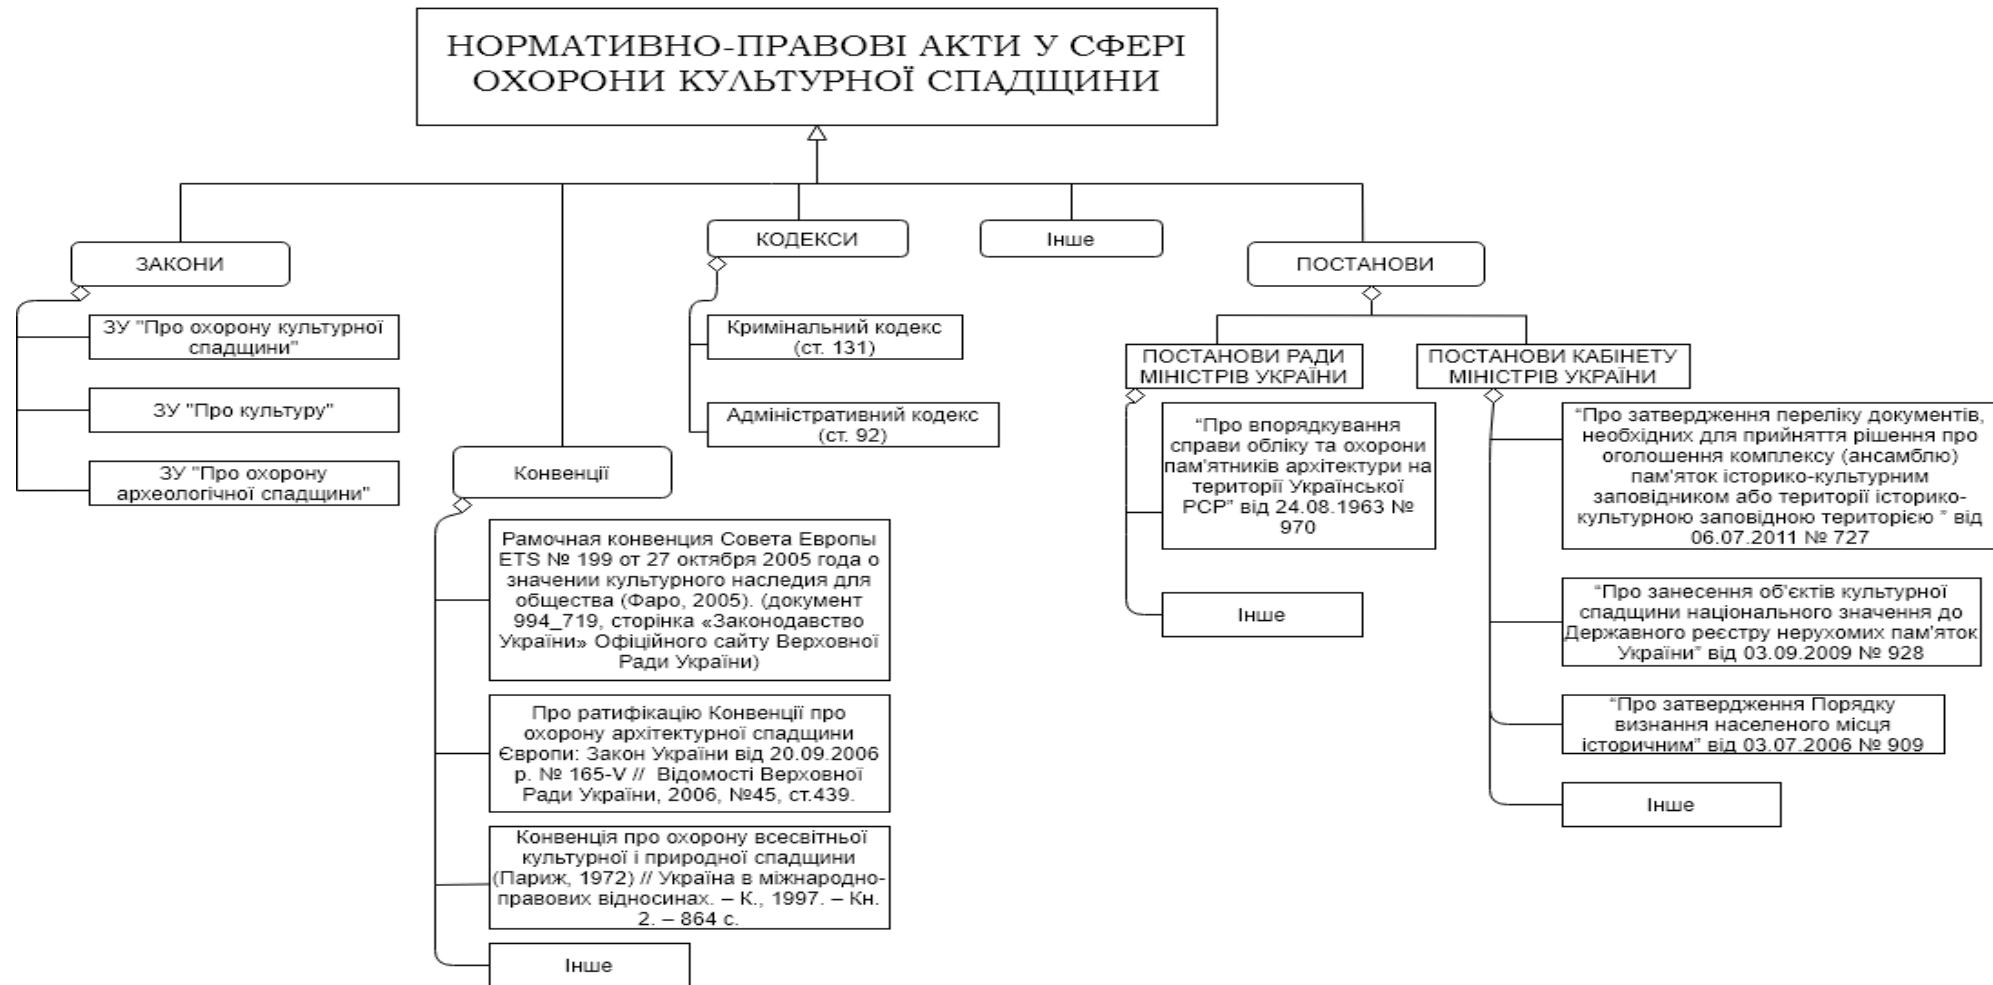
НОРМАТИВНО-ПРАВОВІ АКТИ У СФЕРІ ОХОРОНИ КУЛЬТУРНОЇ СПАДЩИНИ

ЗАКОНИ

ЗУ "Про охорону культурної спадщини"

ЗУ "Про культуру"

ЗУ "Про охорону археологічної спадщини"

Конвенції

Рамочная конвенция Совета Европы ETS № 199 от 27 октября 2005 года о значении культурного наследия для общества (Фаро, 2005). (документ 994_719, сторінка «Законодавство України» Офіційного сайту Верховної Ради України)

Про ратифікацію Конвенції про охорону архітектурної спадщини Європи: Закон України від 20.09.2006 р. № 165-V // Відомості Верховної Ради України, 2006, №45, ст.439.

Конвенція про охорону всесвітньої культурної і природної спадщини (Париж, 1972) // Україна в міжнародно-правових відносинах. – К., 1997. – Кн. 2. – 864 с.

Інше

КОДЕКСИ

Кримінальний кодекс (ст. 131)

Адміністративний кодекс (ст. 92)

Інше

ПОСТАНОВИ

ПОСТАНОВИ РАДИ МІНІСТРІВ УКРАЇНИ

“Про впорядкування справи обліку та охорони пам'ятників архітектури на території Української РСР” від 24.08.1963 № 970

Інше

ПОСТАНОВИ КАБІНЕТУ МІНІСТРІВ УКРАЇНИ

“Про затвердження переліку документів, необхідних для прийняття рішення про оголошення комплексу (ансамблю) пам'яток історико-культурним заповідником або території історико-культурною заповідною територією ” від 06.07.2011 № 727

“Про занесення об'єктів культурної спадщини національного значення до Державного реєстру нерухомих пам'яток України” від 03.09.2009 № 928

“Про затвердження Порядку визнання населеного місця історичним” від 03.07.2006 № 909

Інше